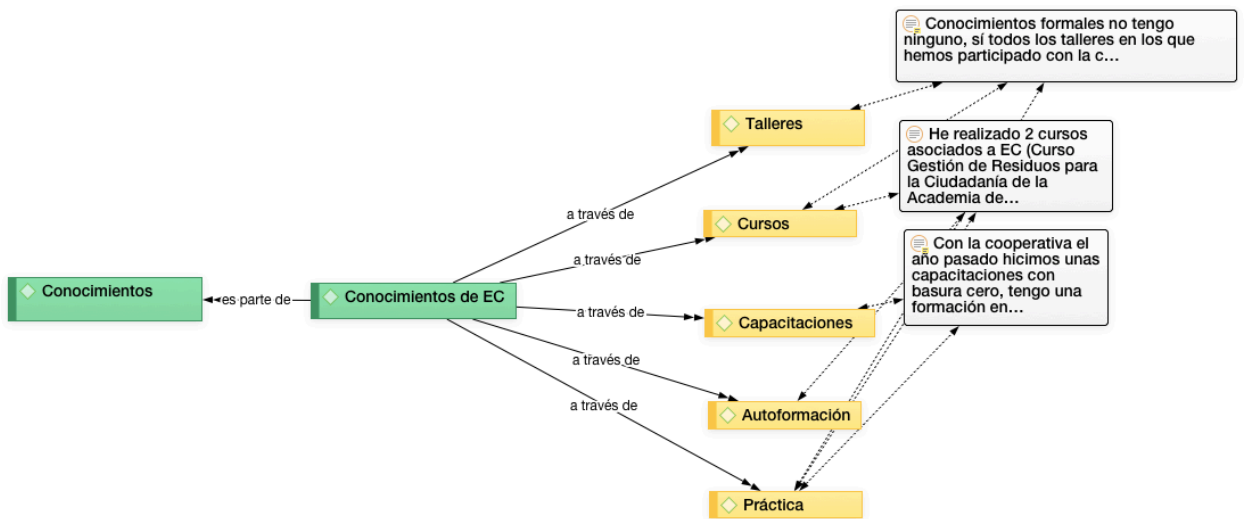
Conocimientos formales no tengo ninguno, sí todos los talleres en los que hemos participado con la c…

Talleres

He realizado 2 cursos asociados a EC (Curso Gestión de Residuos para la Ciudadanía de la Academia de…

a través de

Cursos

a través de

Con la cooperativa el año pasado hicimos unas capacitaciones con basura cero, tengo una formación en…

Conocimientos

es parte de

Conocimientos de EC

a través de

Capacitaciones

a través de

a través de

Autoformación

Práctica